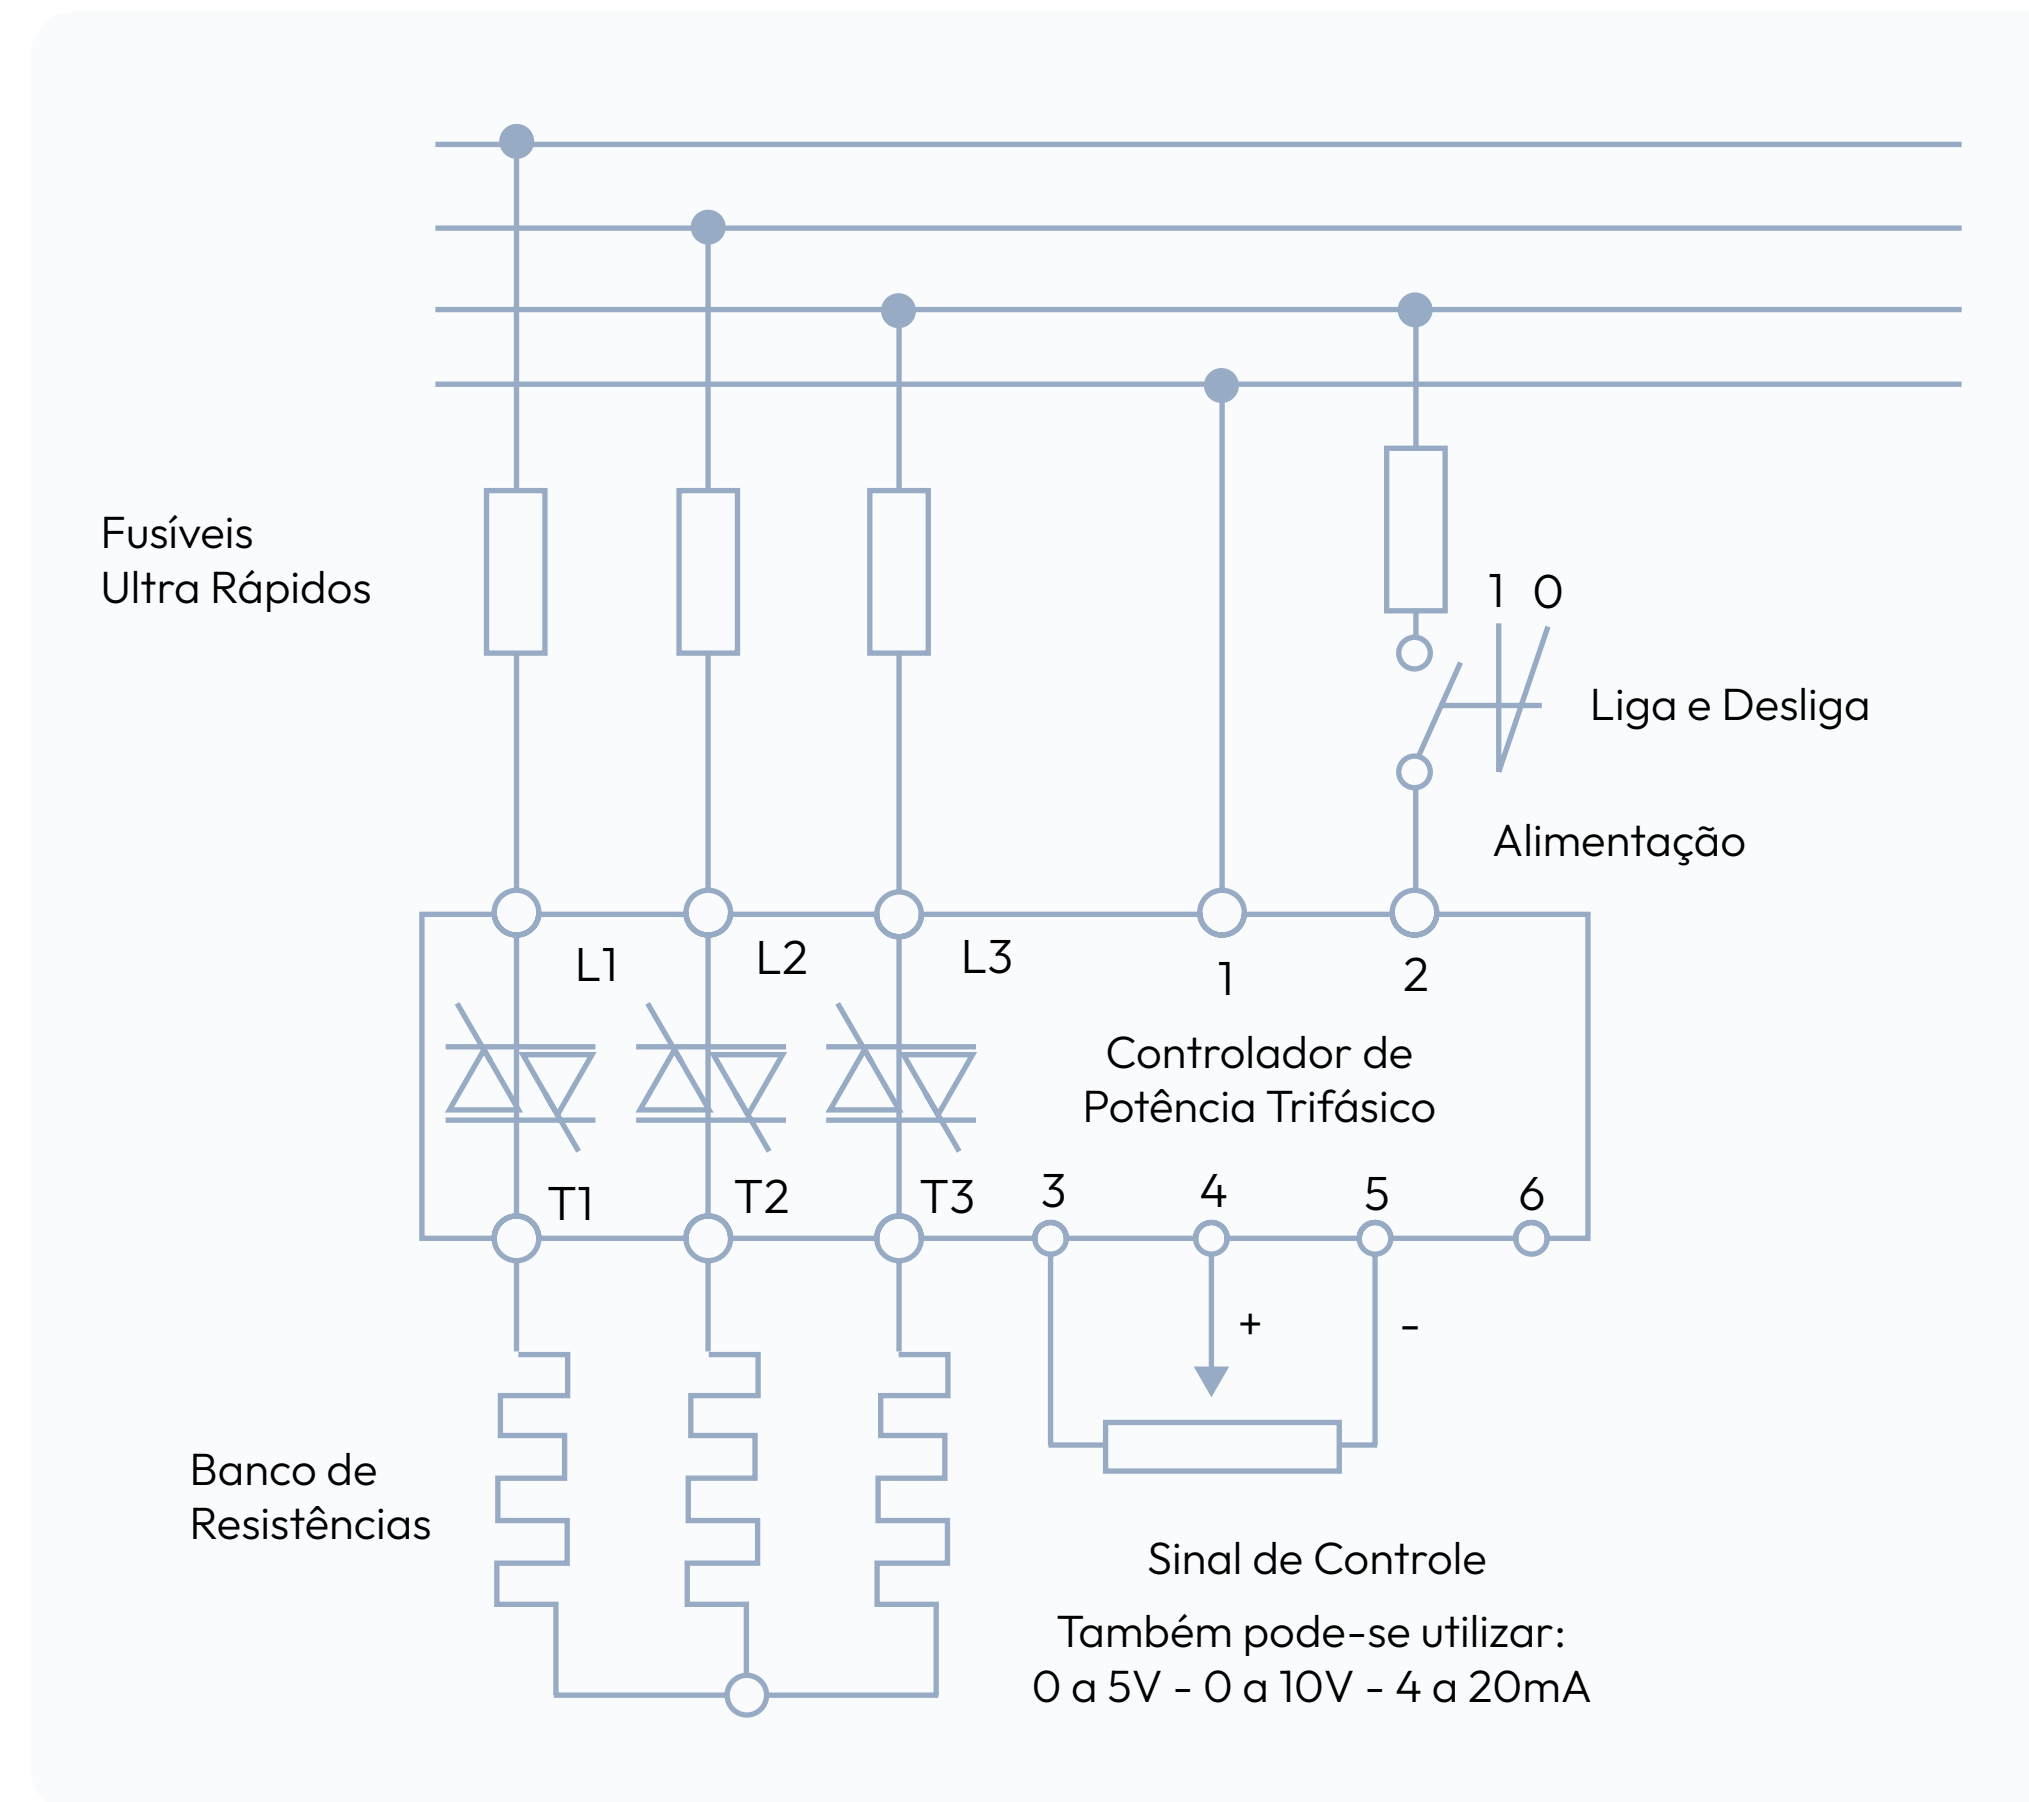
Fusíveis
Ultra Rápidos

1 0

Liga e Desliga

Alimentação

L1 L2 L3 1 2

Controlador de
Potência Trifásico

T1 T2 T3 3 4 5 6

+ -

Banco de
Resistências

Sinal de Controle

Também pode-se utilizar:
0 a 5V - 0 a 10V - 4 a 20mA